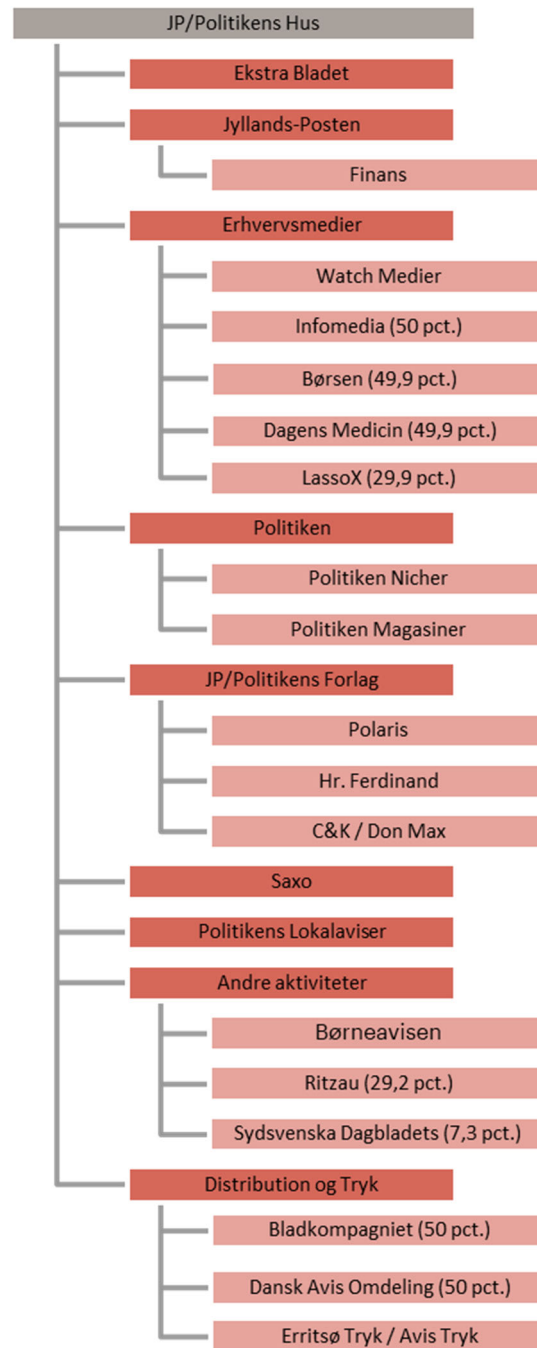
JP/Politikens Hus

Ekstra Bladet

Jyllands-Posten

Finans

Erhvervsmedier

Watch Medier

Infomedia (50 pct.)

Børsen (49,9 pct.)

Dagens Medicin (49,9 pct.)

LassoX (29,9 pct.)

Politiken

Politiken Nicher

Politiken Magasiner

JP/Politikens Forlag

Polaris

Hr. Ferdinand

C&K / Don Max

Saxo

Politikens Lokalaviser

Andre aktiviteter

Børneavisen

Ritzau (29,2 pct.)

Sydsvenska Dagbladets (7,3 pct.)

Distribution og Tryk

Bladkompagniet (50 pct.)

Dansk Avis Omdeling (50 pct.)

Erritsø Tryk / Avis Tryk